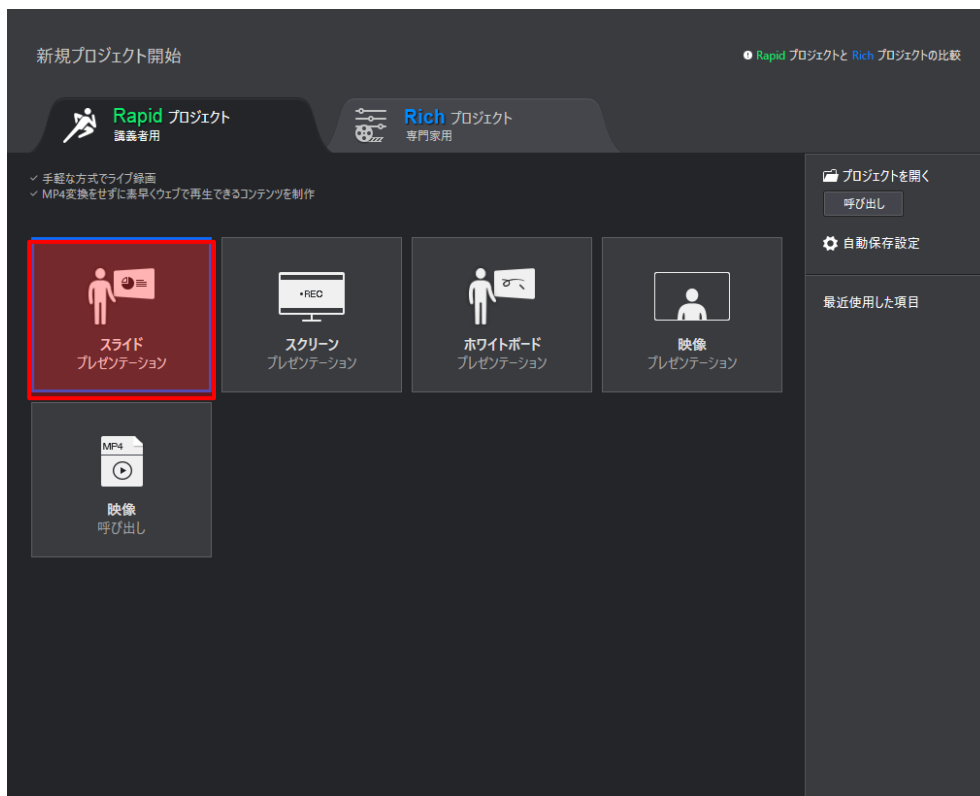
新規プロジェクト開始

Rapid プロジェクトと Rich プロジェクトの比較

Rapid プロジェクト
講義者用

Rich プロジェクト
専門家用

✓ 手軽な方式でライブ録画
✓ MP4変換をせずに素早くウェブで再生できるコンテンツを制作

プロジェクトを開く
呼び出し
自動保存設定

最近使用した項目

スライド
プレゼンテーション

•REC
スクリーン
プレゼンテーション

ホワイトボード
プレゼンテーション

映像
プレゼンテーション

MP4
映像
呼び出し